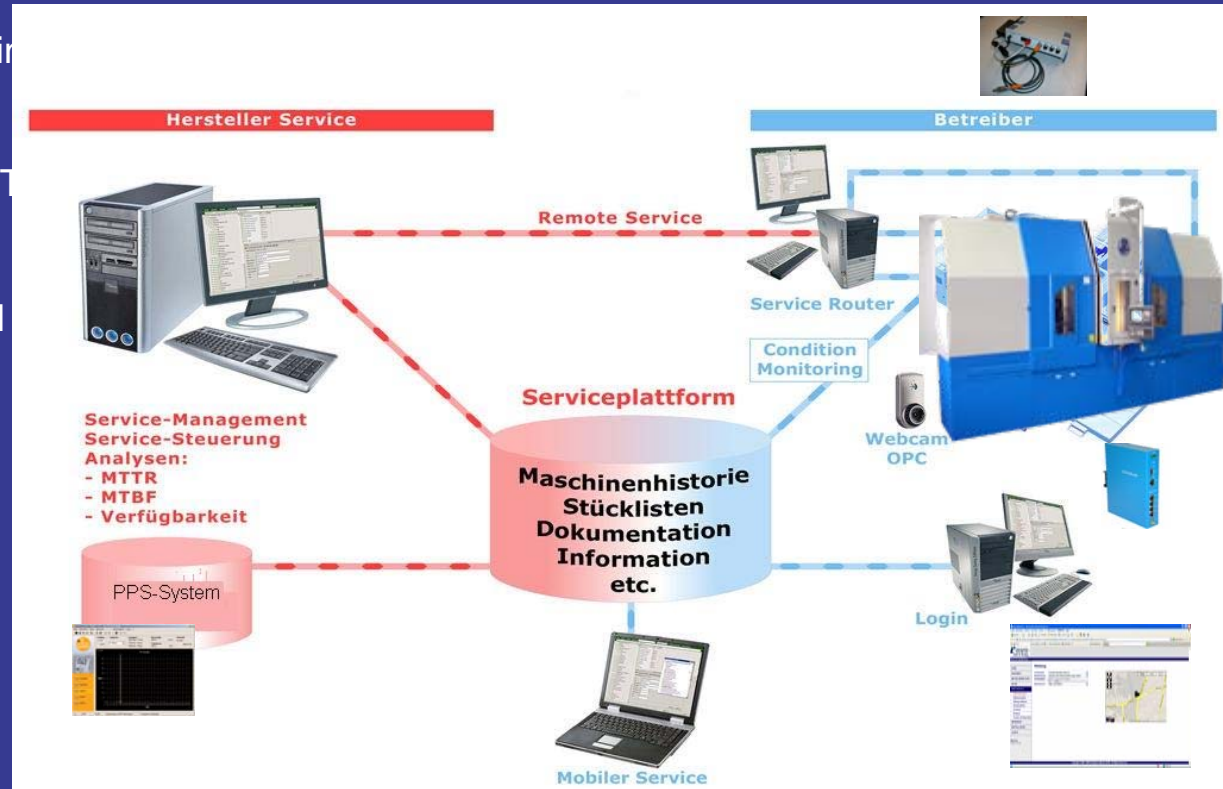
ir
T
I

Hersteller Service

Betreiber

Remote Service

Service Router

Condition Monitoring

Serviceplattform

Service-Management
Service-Steuerung
Analysen:
- MTTR
- MTBF
- Verfügbarkeit

Maschinenhistorie
Stücklisten
Dokumentation
Information
etc.

Webcam
OPC

PPS-System

Login

Mobiler Service